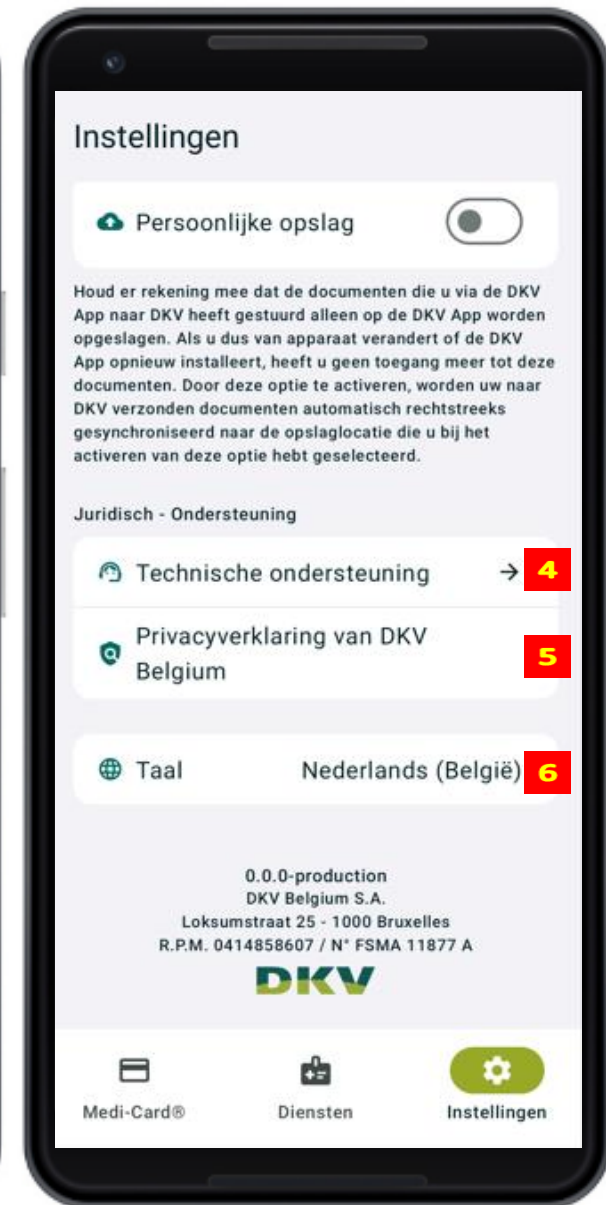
Instellingen

Persoonlijke opslag

Houd er rekening mee dat de documenten die u via de DKV App naar DKV heeft gestuurd alleen op de DKV App worden opgeslagen. Als u dus van apparaat verandert of de DKV App opnieuw installeert, heeft u geen toegang meer tot deze documenten. Door deze optie te activeren, worden uw naar DKV verzonden documenten automatisch rechtstreeks gesynchroniseerd naar de opslaglocatie die u bij het activeren van deze optie hebt geselecteerd.

Juridisch - Ondersteuning

Technische ondersteuning → 4

Privacyverklaring van DKV Belgium 5

Taal Nederlands (België) 6

0.0.0-production
DKV Belgium S.A.
Loksumstraat 25 - 1000 Bruxelles
R.P.M. 0414858607 / N° FSMA 11877 A
DKV

Medi-Card®
Diensten
Instellingen